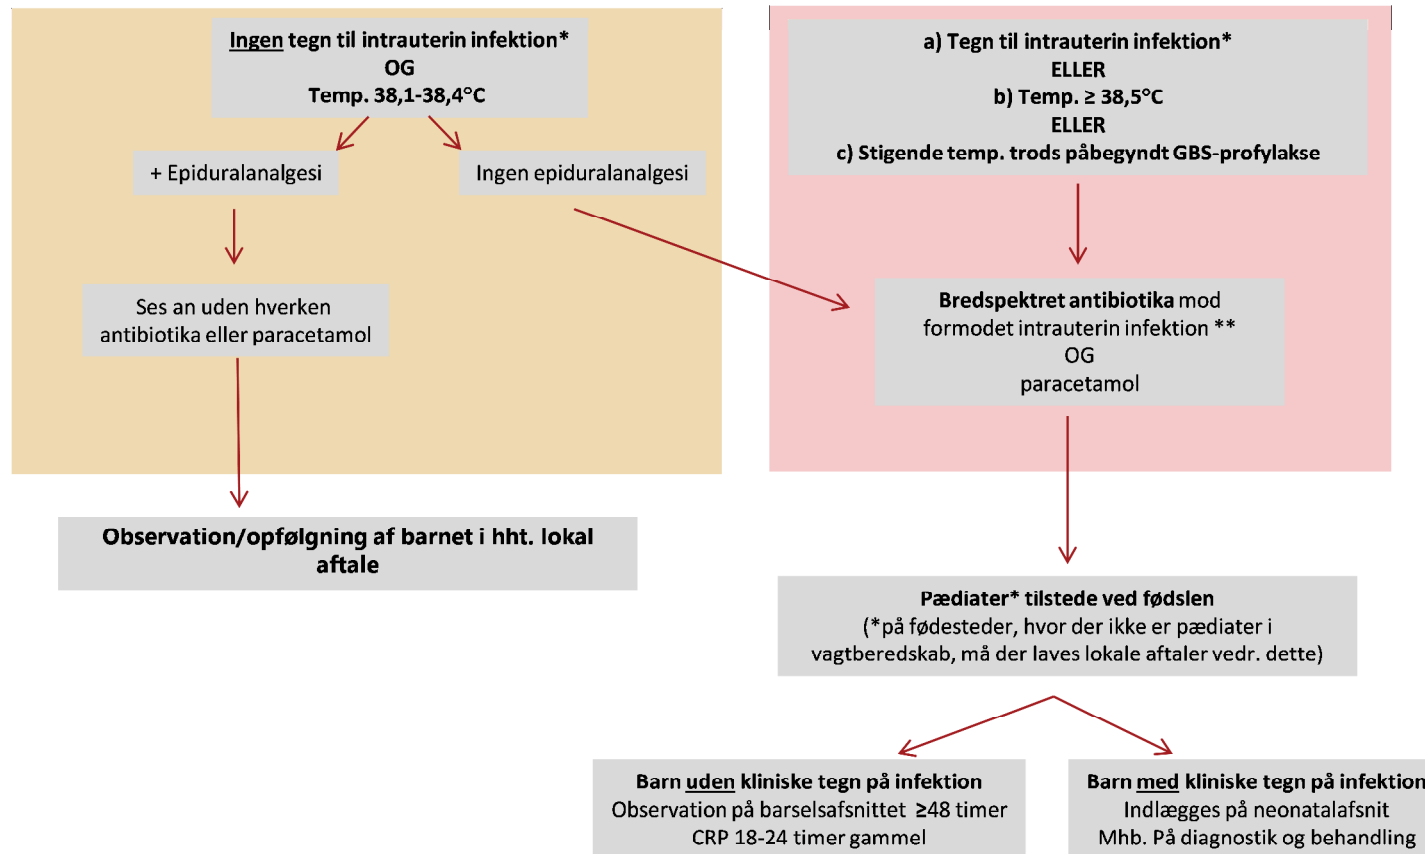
Ingen tegn til intrauterin infektion*
OG
Temp. 38,1-38,4°C

+ Epiduralanalgesi

Ingen epiduralanalgesi

Ses an uden hverken antibiotika eller paracetamol

Observation/opfølgning af barnet i hht. lokal aftale

a) Tegn til intrauterin infektion*
ELLER
b) Temp. ≥ 38,5°C
ELLER
c) Stigende temp. trods påbegyndt GBS-profylakse

Bredspektret antibiotika mod formodet intrauterin infektion **
OG
paracetamol

Pædiater* tilstede ved fødslen
(*på fødesteder, hvor der ikke er pædiater i vagtberedskab, må der laves lokale aftaler vedr. dette)

Barn uden kliniske tegn på infektion
Observation på barselsafsnittet ≥48 timer
CRP 18-24 timer gammel

Barn med kliniske tegn på infektion
Indlægges på neonatalafsnit
Mhb. På diagnostik og behandling